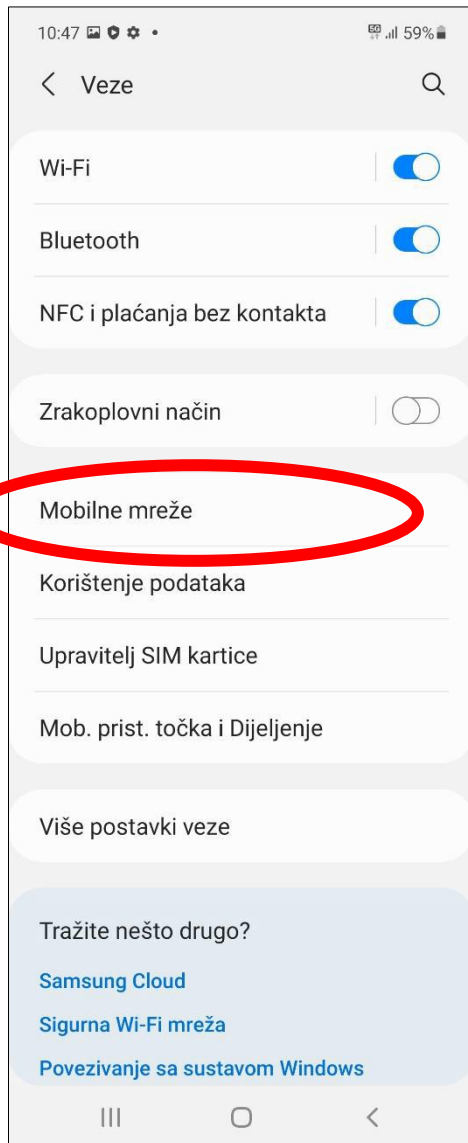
10:47 59%

Veze

Wi-Fi

Bluetooth

NFC i plaćanja bez kontakta

Zrakoplovni način

Mobilne mreže

Korištenje podataka

Upravitelj SIM kartice

Mob. prist. točka i Dijeljenje

Više postavki veze

Tražite nešto drugo?

Samsung Cloud

Sigurna Wi-Fi mreža

Povezivanje sa sustavom Windows